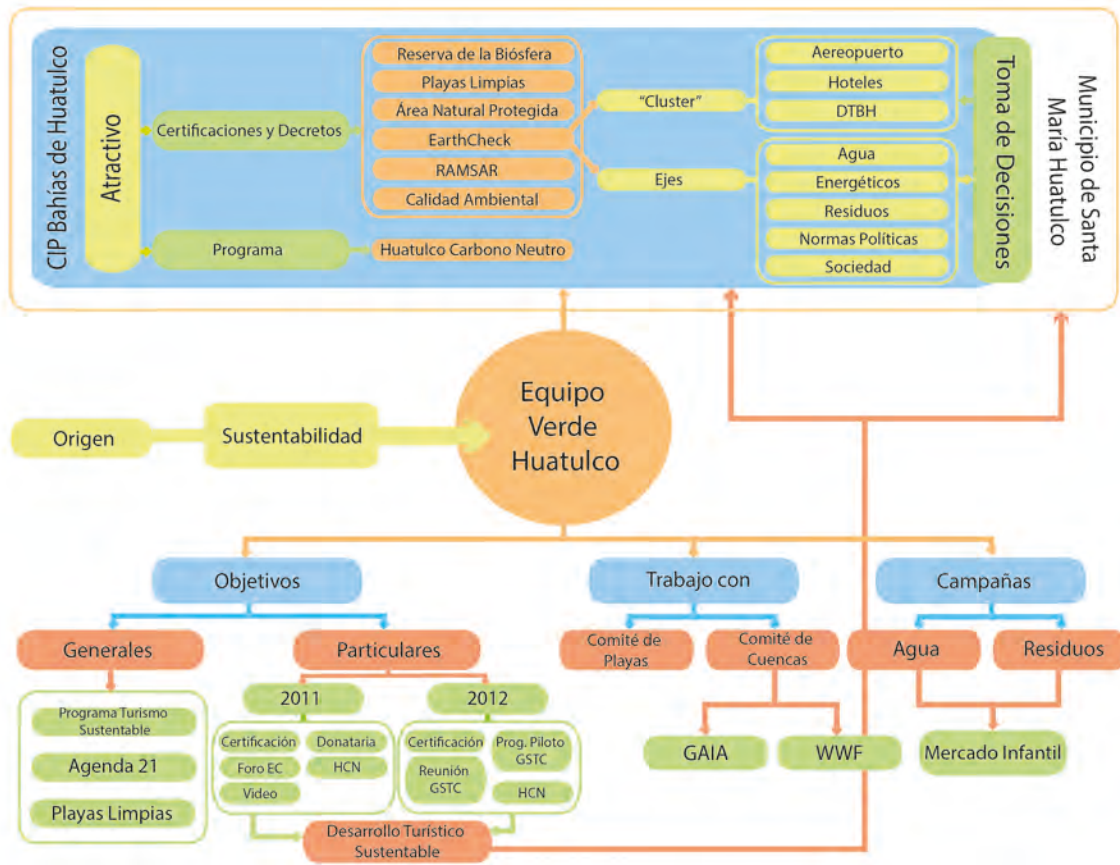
CIP Bahías de Huatulco

Atractivo

Certificaciones y Decretos

Programa

Reserva de la Biósfera
Playas Limpias
Área Natural Protegida
EarthCheck
RAMSAR
Calidad Ambiental

Huatulco Carbono Neutro

"Cluster"

Ejes

Aereopuerto
Hoteles
DTBH

Agua
Energéticos
Residuos
Normas Políticas
Sociedad

Toma de Decisiones

Municipio de Santa María Huatulco

Origen

Sustentabilidad

Equipo Verde Huatulco

Objetivos

Trabajo con

Campañas

Generales

Particulares

Comité de Playas

Comité de Cuencas

Agua

Residuos

Programa Turismo Sustentable
Agenda 21
Playas Limpias

2011

2012

Certificación
Donataria
Foro EC
HCN
Video

Certificación
Prog. Piloto GSTC
Reunión GSTC
HCN

GAIA

WWF

Mercado Infantil

Desarrollo Turístico Sustentable